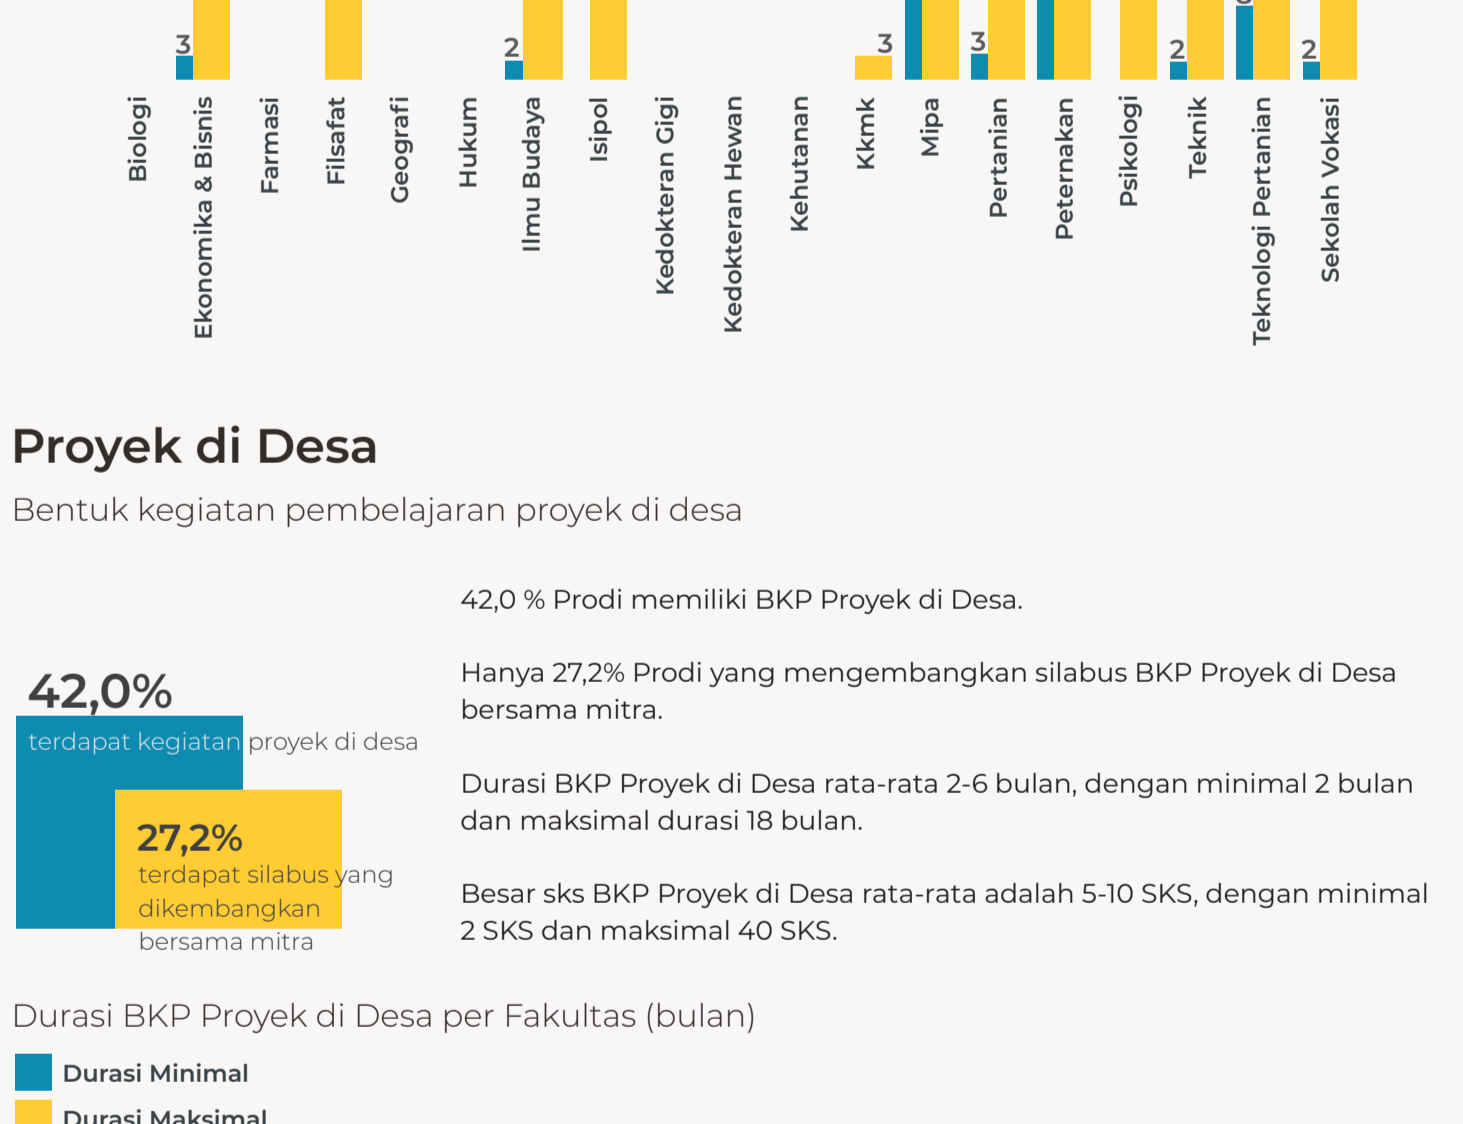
3

2

3

3

2

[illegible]

2

Biologi

Ekonomika & Bisnis

Farmasi

Filsafat

Geografi

Hukum

Ilmu Budaya

Isipol

Kedokteran Gigi

Kedokteran Hewan

Kehutanan

Kkmk

Mipa

Pertanian

Peternakan

Psikologi

Teknik

Teknologi Pertanian

Sekolah Vokasi

Proyek di Desa

Bentuk kegiatan pembelajaran proyek di desa

42,0%

terdapat kegiatan proyek di desa

27,2%

terdapat silabus yang dikembangkan bersama mitra

42,0 % Prodi memiliki BKP Proyek di Desa.

Hanya 27,2% Prodi yang mengembangkan silabus BKP Proyek di Desa bersama mitra.

Durasi BKP Proyek di Desa rata-rata 2-6 bulan, dengan minimal 2 bulan dan maksimal durasi 18 bulan.

Besar sks BKP Proyek di Desa rata-rata adalah 5-10 SKS, dengan minimal 2 SKS dan maksimal 40 SKS.

Durasi BKP Proyek di Desa per Fakultas (bulan)

Durasi Minimal

Durasi Maksimal